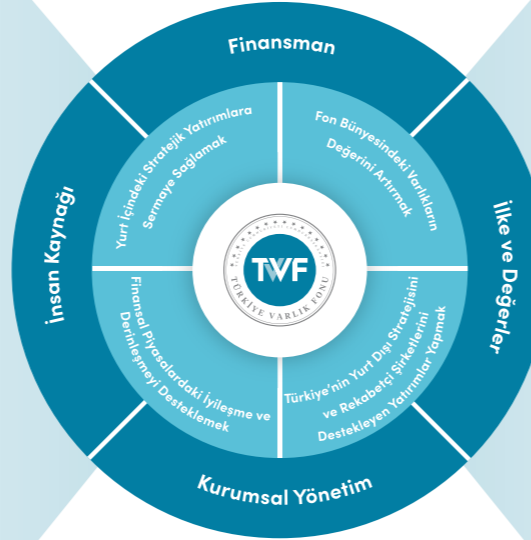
Finansman

İlke ve Değerler

Kurumsal Yönetim

İnsan Kaynağı

Yurt İçindeki Stratejik Yatırımlara Sermaye Sağlamak

Fon Bünyesindeki Varlıkların Değerini Artırmak

Türkiye'nin Yurt Dışı Stratejisini ve Rekabetçi Şirketlerini Destekleyen Yatırımlar Yapmak

Finansal Piyasalardaki İyileşme ve Derinleşmeyi Desteklemek

TVF

TÜRKİYE VARLIK FONU